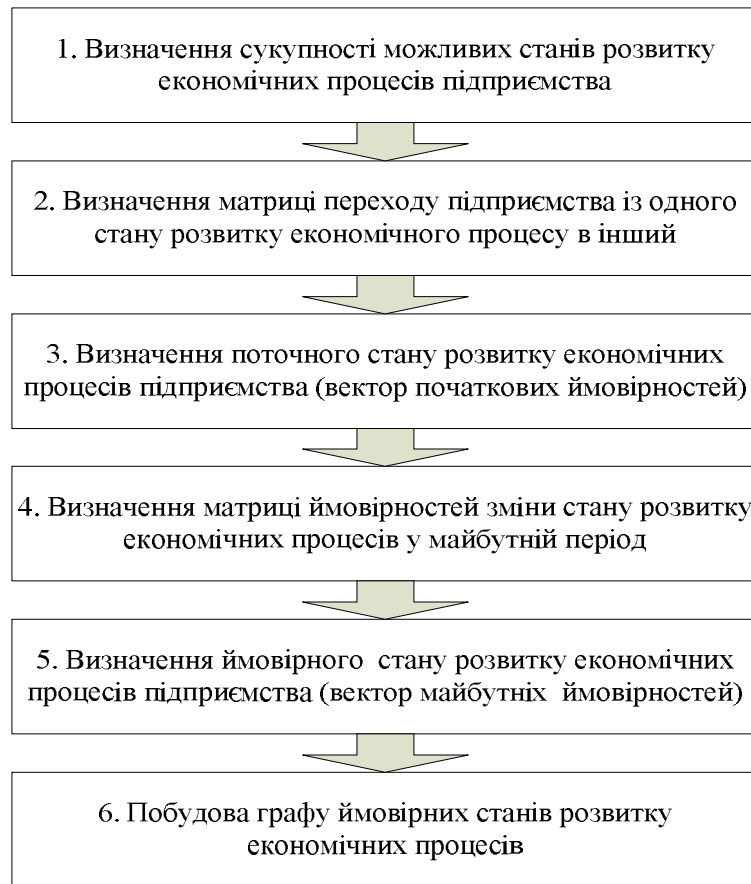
1. Визначення сукупності можливих станів розвитку економічних процесів підприємства

2. Визначення матриці переходу підприємства із одного стану розвитку економічного процесу в інший

3. Визначення поточного стану розвитку економічних процесів підприємства (вектор початкових ймовірностей)

4. Визначення матриці ймовірностей зміни стану розвитку економічних процесів у майбутній період

5. Визначення ймовірного стану розвитку економічних процесів підприємства (вектор майбутніх ймовірностей)

6. Побудова графу ймовірних станів розвитку економічних процесів